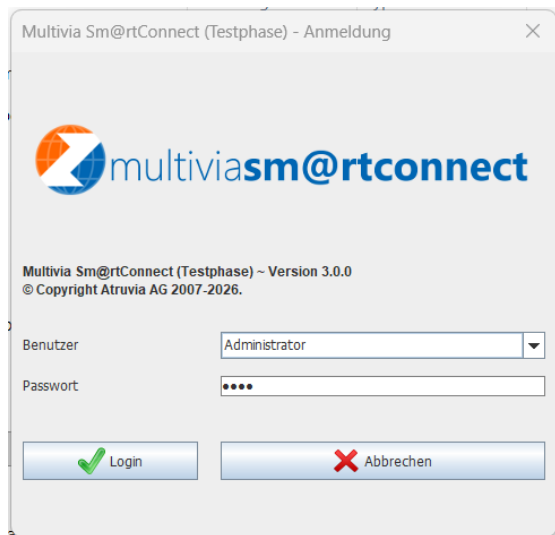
Multivia Sm@rtConnect (Testphase) - Anmeldung

multiviasm@rtconnect

Multivia Sm@rtConnect (Testphase) ~ Version 3.0.0
© Copyright Atruvia AG 2007-2026.

Benutzer
Administrator

Passwort
••••

Login

Abbrechen